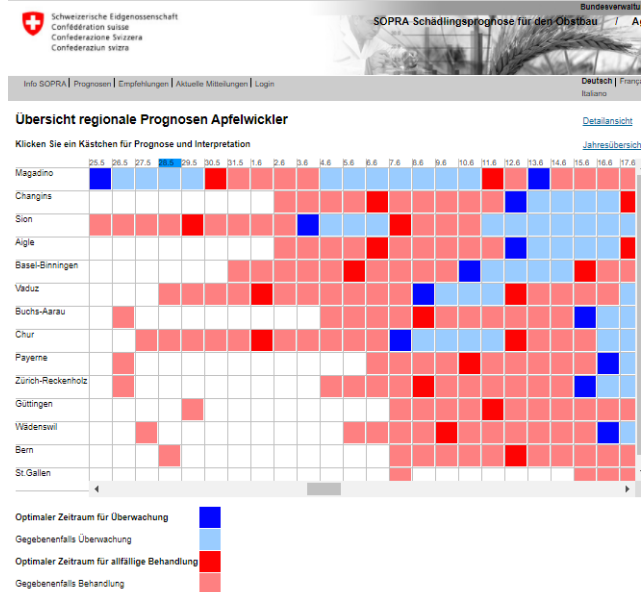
Schweizerische Eidgenossenschaft
Confédération suisse
Confederazione Svizzera
Confederaziun svizra

Bundesverwalt

SOPRA Schädlingsprognose für den Obstbau / Ag

Info SOPRA | Prognosen | Empfehlungen | Aktuelle Mitteilungen | Login

Deutsch | Franç
Italiano

Übersicht regionale Prognosen Apfelwickler

Detailansicht

Klicken Sie ein Kästchen für Prognose und Interpretation

Jahresübersich

| | 25.5 | 26.5 | 27.5 | 28.5 | 29.5 | 30.5 | 31.5 | 1.6 | 2.6 | 3.6 | 4.6 | 5.6 | 6.6 | 7.6 | 8.6 | 9.6 | 10.6 | 11.6 | 12.6 | 13.6 | 14.6 | 15.6 | 16.6 | 17.6 |
|---|---|---|---|---|---|---|---|---|---|---|---|---|---|---|---|---|---|---|---|---|---|---|---|---|
| Magadino | | | | | | | | | | | | | | | | | | | | | | | | |
| Changins | | | | | | | | | | | | | | | | | | | | | | | | |
| Sion | | | | | | | | | | | | | | | | | | | | | | | | |
| Aigle | | | | | | | | | | | | | | | | | | | | | | | | |
| Basel-Binningen | | | | | | | | | | | | | | | | | | | | | | | | |
| Vaduz | | | | | | | | | | | | | | | | | | | | | | | | |
| Buchs-Aarau | | | | | | | | | | | | | | | | | | | | | | | | |
| Chur | | | | | | | | | | | | | | | | | | | | | | | | |
| Payerne | | | | | | | | | | | | | | | | | | | | | | | | |
| Zürich-Reckenholz | | | | | | | | | | | | | | | | | | | | | | | | |
| Güttingen | | | | | | | | | | | | | | | | | | | | | | | | |
| Wädenswil | | | | | | | | | | | | | | | | | | | | | | | | |
| Bern | | | | | | | | | | | | | | | | | | | | | | | | |
| St.Gallen | | | | | | | | | | | | | | | | | | | | | | | | |

Optimaler Zeitraum für Überwachung
Gegebenenfalls Überwachung
Optimaler Zeitraum für allfällige Behandlung
Gegebenenfalls Behandlung